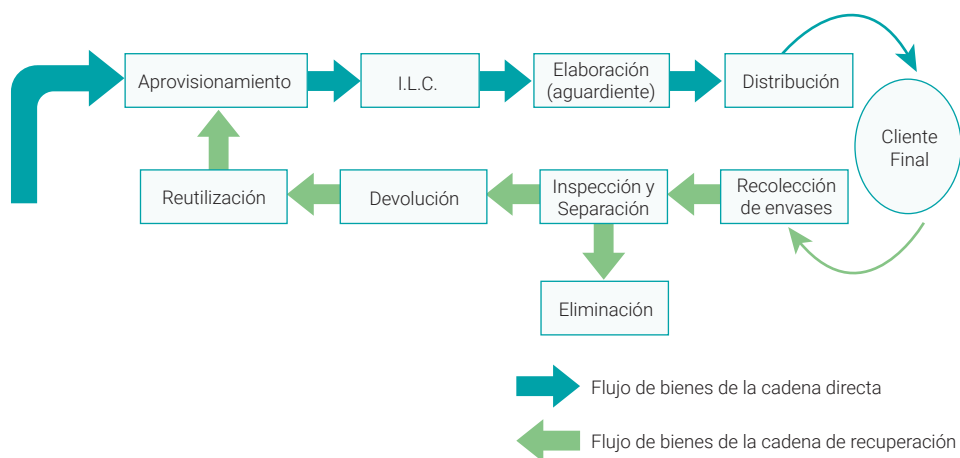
Aprovisionamiento

I.L.C.

Elaboración (aguardiente)

Distribución

Cliente Final

Recolección de envases

Inspección y Separación

Devolución

Reutilización

Eliminación

Flujo de bienes de la cadena directa

Flujo de bienes de la cadena de recuperación